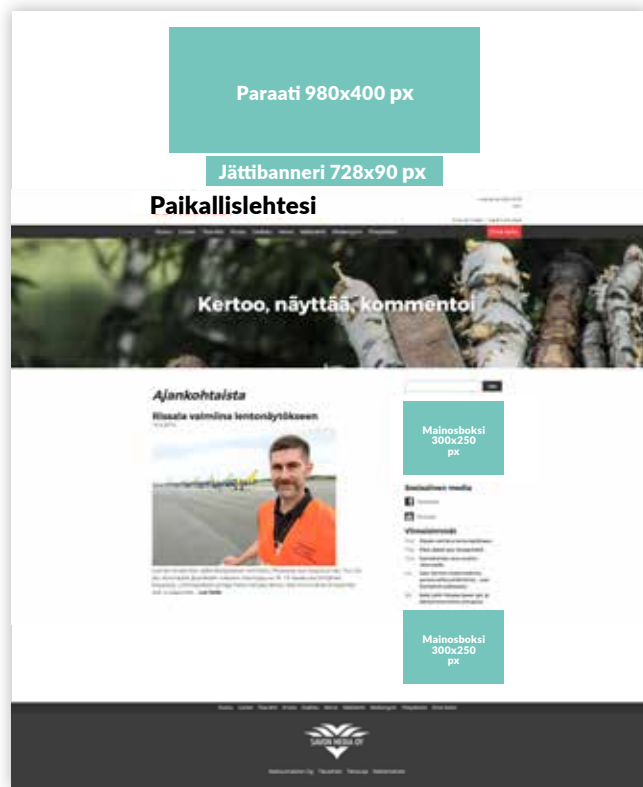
Paraati 980x400 px

Jättibanneri 728x90 px

Paikallislehtesi

Kertoo, näyttää, kommentoi

Ajankohtaista

Rissala valmiina lentonäytökseen

Mainosboksi 300x250 px

Sosiaalinen media

Mainosboksi 300x250 px

SAVON MEDIA OY